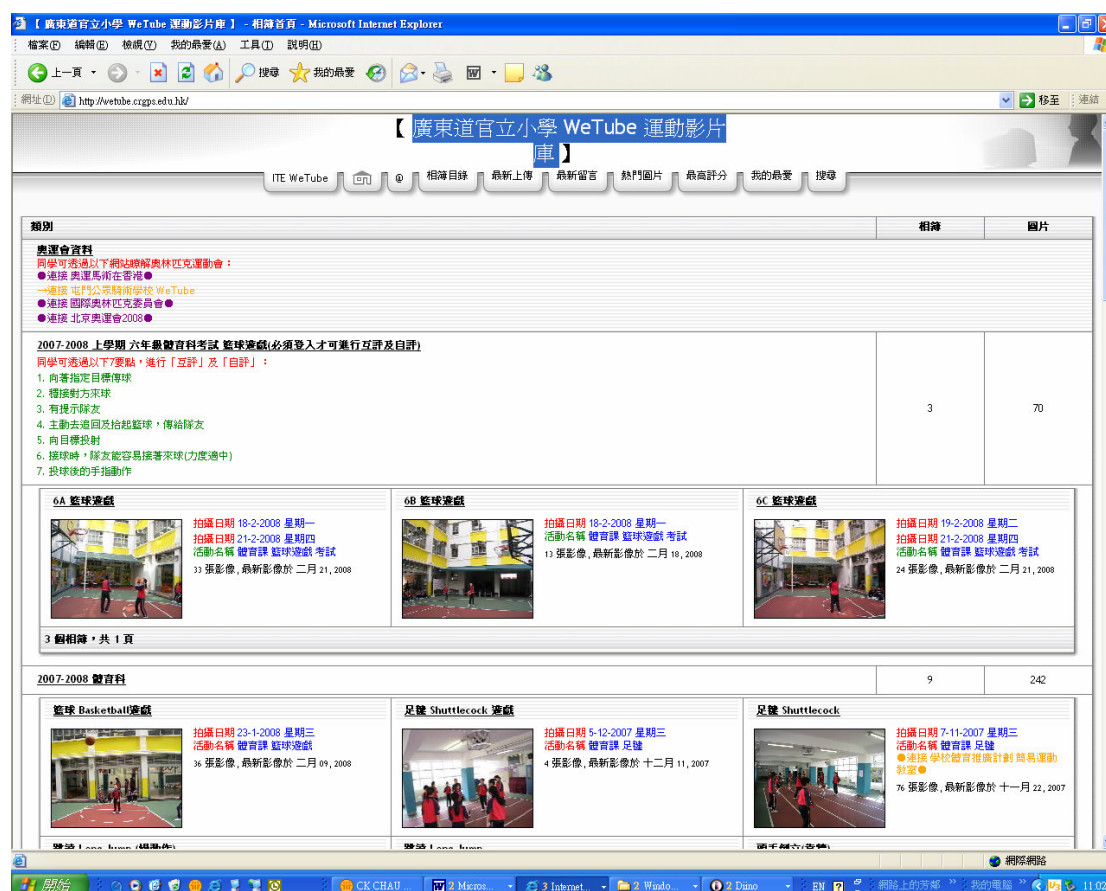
【 廣東道官立小學 WeTube 運動影片庫 】 - 相簿首頁 - Microsoft Internet Explorer

檔案(F) 編輯(E) 檢視(V) 我的最愛(A) 工具(T) 說明(H)

上一頁 搜尋 我的最愛

網址(D) http://wetube.crgps.edu.hk/ 移至 連結

【 廣東道官立小學 WeTube 運動影片庫 】

ITE WeTube | @ | 相簿目錄 | 最新上傳 | 最新留言 | 熱門圖片 | 最高評分 | 我的最愛 | 搜尋

| 類別 | 相簿 | 圖片 |
|---|---|---|
| 奧運會資料<br>同學可透過以下網站瞭解奧林匹克運動會：<br>●連接 奧運馬術在香港●<br>→連接 屯門公民體育學校 WeTube<br>●連接 國際奧林匹克委員會●<br>●連接 北京奧運會2008● | | |
| 2007-2008 上學期 六年級體育科考試 籃球遊戲(必須登入才可進行互評及自評)<br>同學可透過以下7要點，進行「互評」及「自評」：<br>1. 向著指定目標傳球<br>2. 穩接對方來球<br>3. 有提示隊友<br>4. 主動去追回及拾起籃球，傳給隊友<br>5. 向目標投射<br>6. 接球時，隊友能容易接著來球(力度適中)<br>7. 投球後的手指動作 | 3 | 70 |

6A 籃球遊戲
拍攝日期 18-2-2008 星期一
拍攝日期 21-2-2008 星期四
活動名稱 體育課 籃球遊戲 考試
33 張影像，最新影像於 二月 21, 2008

6B 籃球遊戲
拍攝日期 18-2-2008 星期一
活動名稱 體育課 籃球遊戲 考試
13 張影像，最新影像於 二月 18, 2008

6C 籃球遊戲
拍攝日期 19-2-2008 星期二
拍攝日期 21-2-2008 星期四
活動名稱 體育課 籃球遊戲 考試
24 張影像，最新影像於 二月 21, 2008

3 個相簿，共 1 頁

| 2007-2008 體育科 | 9 | 242 |
|---|---|---|

籃球 Basketball遊戲
拍攝日期 23-1-2008 星期三
活動名稱 體育課 籃球遊戲
36 張影像，最新影像於 二月 09, 2008

足毽 Shuttlecock 遊戲
拍攝日期 5-12-2007 星期三
活動名稱 體育課 足毽
4 張影像，最新影像於 十二月 11, 2007

足毽 Shuttlecock
拍攝日期 7-11-2007 星期三
活動名稱 體育課 足毽
●連接 學校體育推廣計劃 簡易運動教室●
76 張影像，最新影像於 十一月 22, 2007

跳遠 Long Jump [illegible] | 跳遠 Long Jump | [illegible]

網際網路

開始 | CK CHAU ... | 2 Micros... | 3 Internet... | 2 Windo... | 2 Dinno | EN | 網路上的芳鄰 | 我的電腦 | 11:02